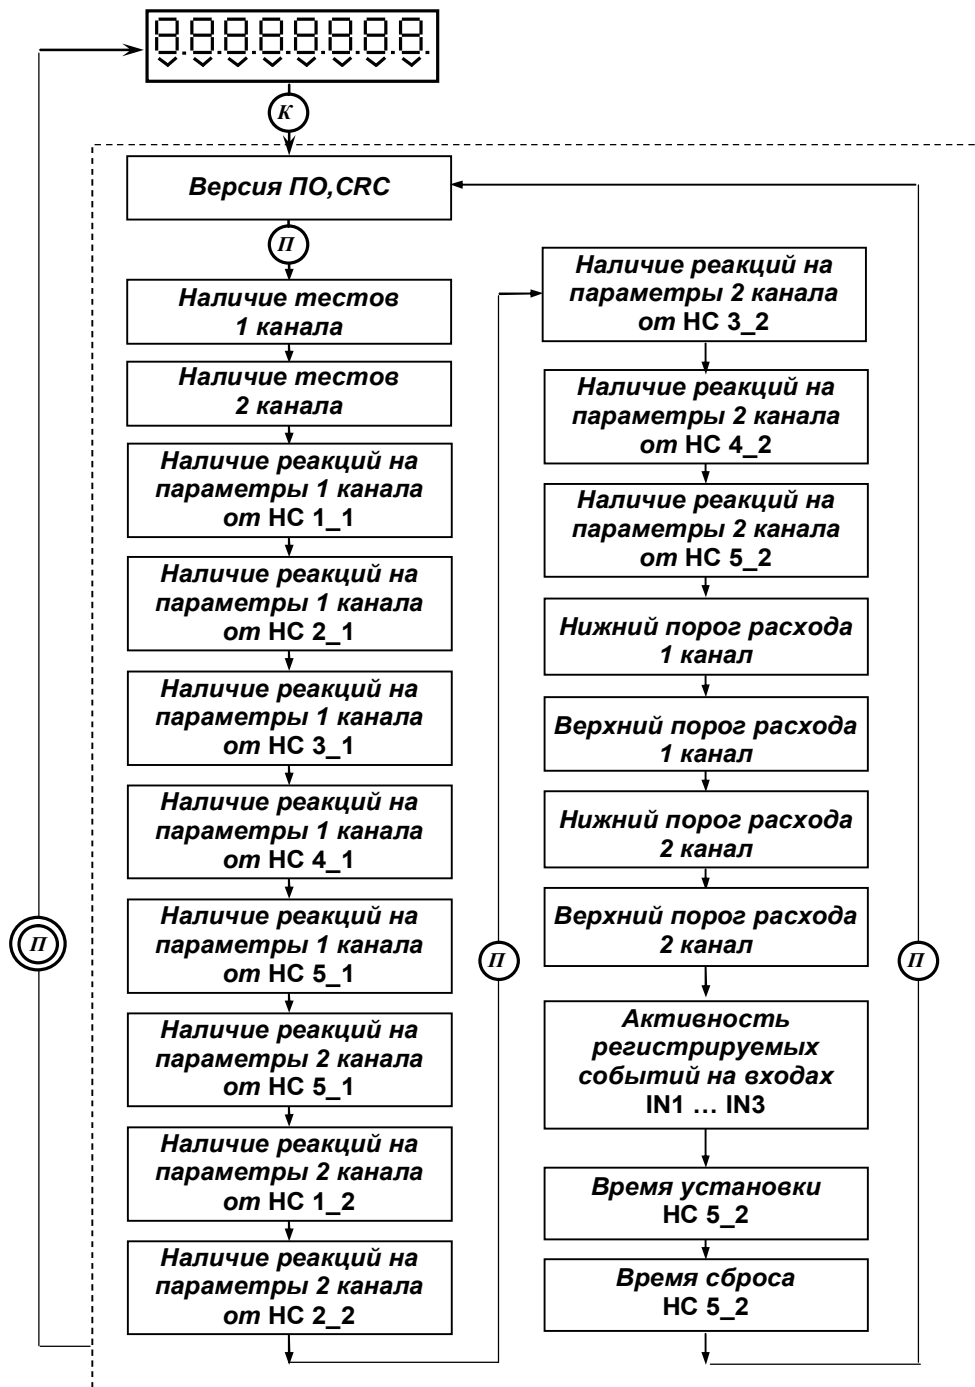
8.8.8.8.8.8.8.8.

К

Версия ПО,CRC

П

Наличие тестов 1 канала

Наличие тестов 2 канала

Наличие реакций на параметры 1 канала от НС 1_1

Наличие реакций на параметры 1 канала от НС 2_1

Наличие реакций на параметры 1 канала от НС 3_1

Наличие реакций на параметры 1 канала от НС 4_1

Наличие реакций на параметры 1 канала от НС 5_1

Наличие реакций на параметры 2 канала от НС 5_1

Наличие реакций на параметры 2 канала от НС 1_2

Наличие реакций на параметры 2 канала от НС 2_2

П

П

Наличие реакций на параметры 2 канала от НС 3_2

Наличие реакций на параметры 2 канала от НС 4_2

Наличие реакций на параметры 2 канала от НС 5_2

Нижний порог расхода 1 канал

Верхний порог расхода 1 канал

Нижний порог расхода 2 канал

Верхний порог расхода 2 канал

Активность регистрируемых событий на входах IN1 … IN3

Время установки НС 5_2

Время сброса НС 5_2

П